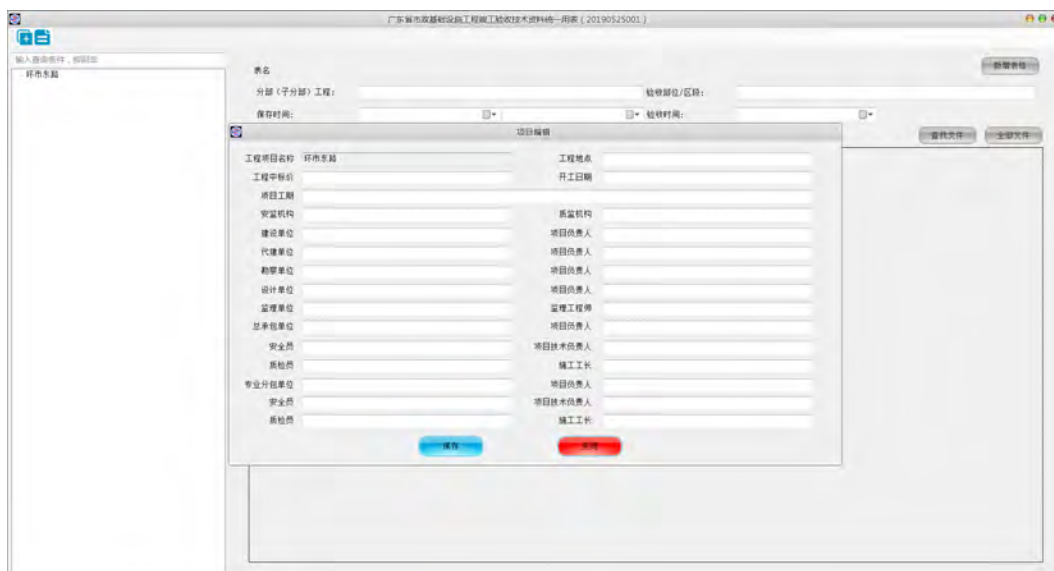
广东省市政基础设施工程竣工验收技术资料统一用表（20190525001）

输入查询条件，按回车

环市东路

表名

新增表格

分部（子分部）工程：

检收部位/区段：

保存时间：

检收时间：

查找文件

全部文件

项目编辑

工程项目名称 环市东路

工程地点

工程中标价

开工日期

项目工期

安监机构

质监机构

建设单位

项目负责人

代建单位

项目负责人

勘察单位

项目负责人

设计单位

项目负责人

监理单位

监理工程师

总承包单位

项目负责人

安全员

项目技术负责人

质检员

施工工长

专业分包单位

项目负责人

安全员

项目技术负责人

质检员

施工工长

保存

关闭